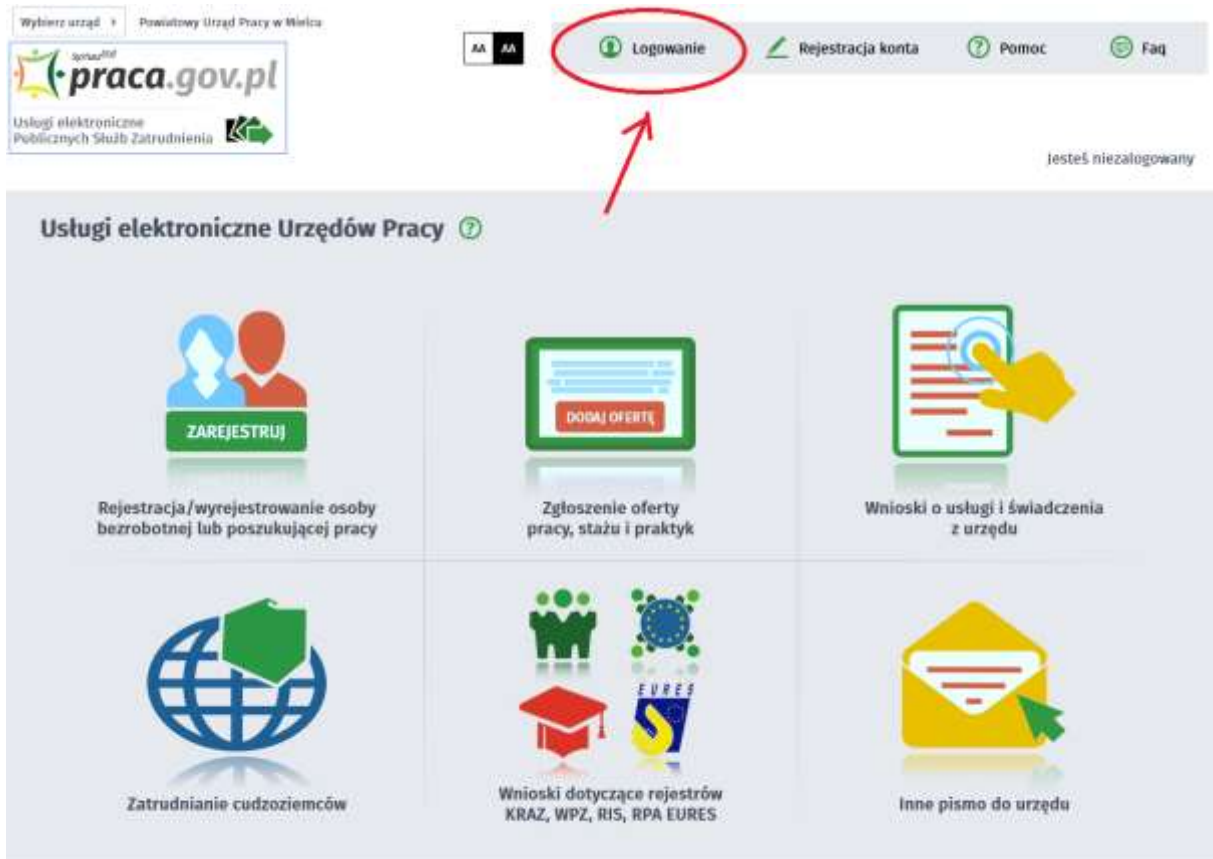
Wybierz urząd › Powiatowy Urząd Pracy w Mielcu

praca.gov.pl

Usługi elektroniczne Publicznych Służb Zatrudnienia

AA AA

Logowanie Rejestracja konta Pomoc Faq

Jesteś niezalogowany

Usługi elektroniczne Urzędów Pracy

ZAREJESTRUJ

Rejestracja/wyrejestrowanie osoby bezrobotnej lub poszukującej pracy

DODAJ OFERTĘ

Zgłoszenie oferty pracy, stażu i praktyk

Wnioski o usługi i świadczenia z urzędu

Zatrudnianie cudzoziemców

EURES

Wnioski dotyczące rejestrów KRAZ, WPZ, RIS, RPA EURES

Inne pismo do urzędu